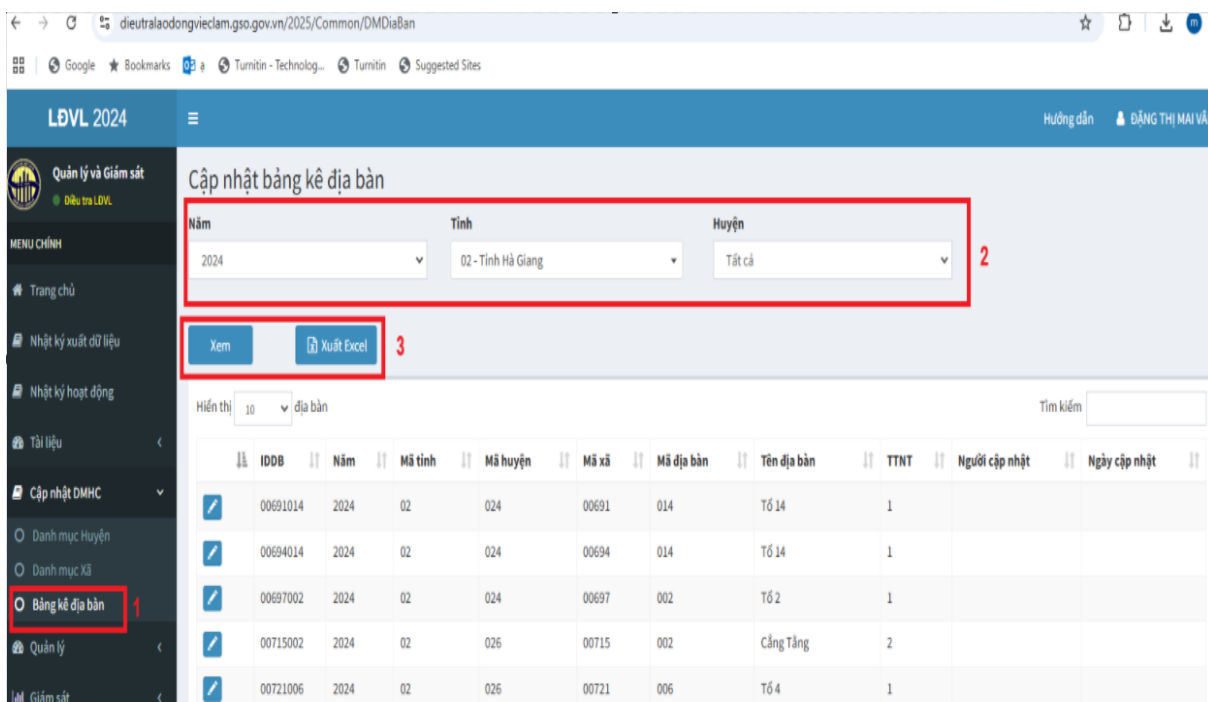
dieutralaodongvieclam.gso.gov.vn/2025/Common/DMDiaBan

Google Bookmarks Turnitin - Technolog... Turnitin Suggested Sites

LĐVL 2024

Hướng dẫn ĐẶNG THỊ MAI VÂ

Quản lý và Giám sát
Điều tra LĐVL

MENU CHÍNH
Trang chủ
Nhật ký xuất dữ liệu
Nhật ký hoạt động
Tài liệu
Cập nhật DMHC
Danh mục Huyện
Danh mục Xã
Bảng kê địa bàn 1
Quản lý
Giám sát

Cập nhật bảng kê địa bàn

Năm
2024
Tỉnh
02 - Tỉnh Hà Giang
Huyện
Tất cả
2

Xem Xuất Excel 3

Hiển thị 10 địa bàn
Tìm kiếm

| | IDDB | Năm | Mã tỉnh | Mã huyện | Mã xã | Mã địa bàn | Tên địa bàn | TTNT | Người cập nhật | Ngày cập nhật |
|---|---|---|---|---|---|---|---|---|---|---|
| | 00691014 | 2024 | 02 | 024 | 00691 | 014 | Tổ 14 | 1 | | |
| | 00694014 | 2024 | 02 | 024 | 00694 | 014 | Tổ 14 | 1 | | |
| | 00697002 | 2024 | 02 | 024 | 00697 | 002 | Tổ 2 | 1 | | |
| | 00715002 | 2024 | 02 | 026 | 00715 | 002 | Cẳng Tẳng | 2 | | |
| | 00721006 | 2024 | 02 | 026 | 00721 | 006 | Tổ 4 | 1 | | |